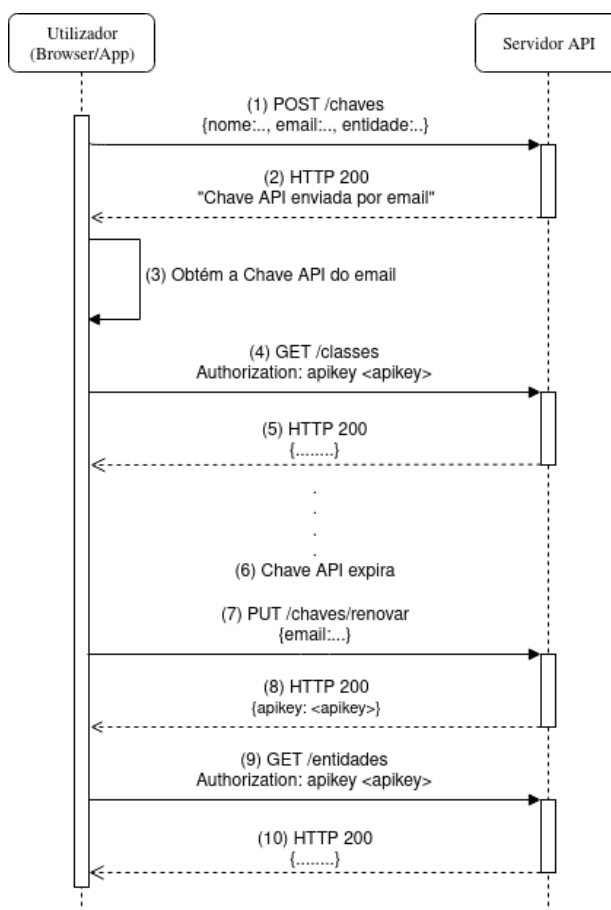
Utilizador (Browser/App)

Servidor API

(1) POST /chaves
{nome:.., email:.., entidade:..}

(2) HTTP 200
"Chave API enviada por email"

(3) Obtém a Chave API do email

(4) GET /classes
Authorization: apikey <apikey>

(5) HTTP 200
{........}

.
.
.
.

(6) Chave API expira

(7) PUT /chaves/renovar
{email:...}

(8) HTTP 200
{apikey: <apikey>}

(9) GET /entidades
Authorization: apikey <apikey>

(10) HTTP 200
{........}